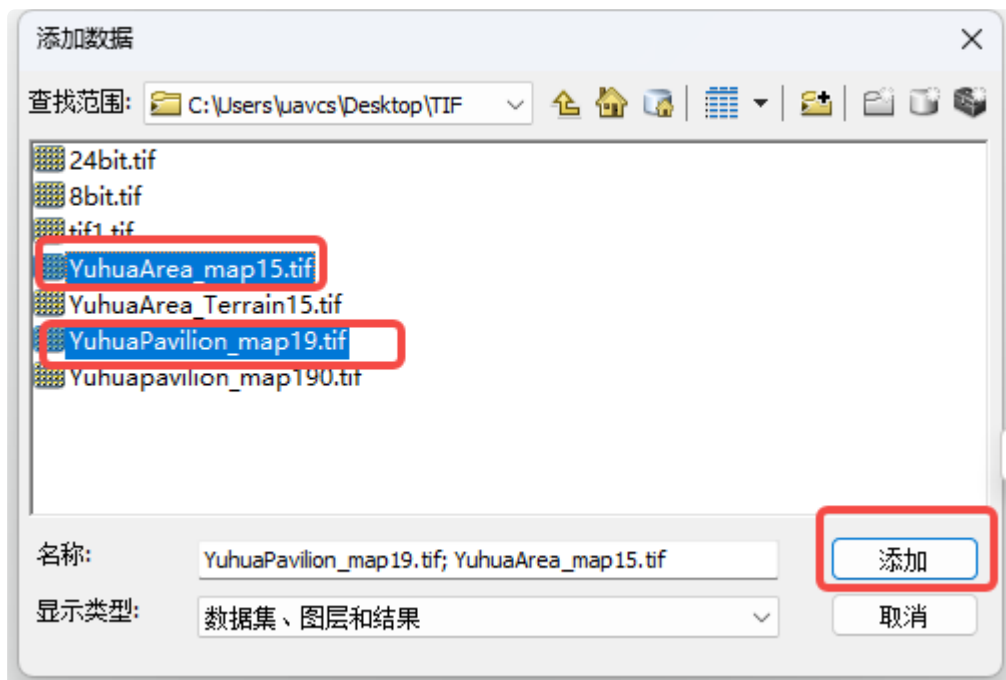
添加数据

查找范围: C:\Users\uavcs\Desktop\TIF

24bit.tif
8bit.tif
tif1.tif
YuhuaArea_map15.tif
YuhuaArea_Terrain15.tif
YuhuaPavilion_map19.tif
Yuhuapavilion_map190.tif

名称: YuhuaPavilion_map19.tif; YuhuaArea_map15.tif
添加

显示类型: 数据集、图层和结果
取消